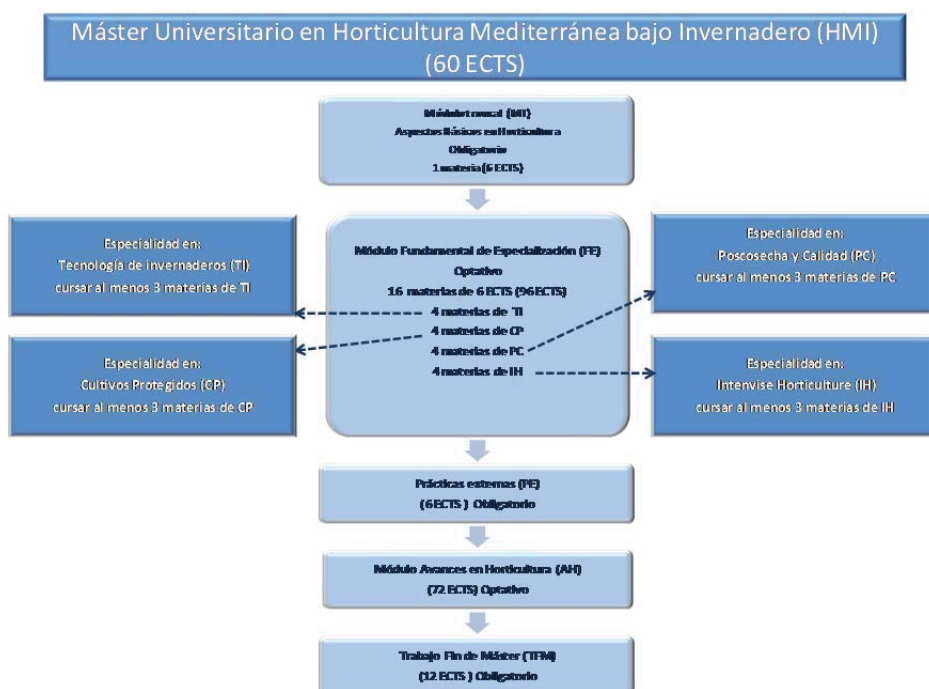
Máster Universitario en Horticultura Mediterránea bajo Invernadero (HMI) (60 ECTS)

Módulo troncal (MT)
Aspectos Básicos en Horticultura
Obligatorio
1 materia (6 ECTS)

Especialidad en:
Tecnología de invernaderos (TI)
cursar al menos 3 materias de TI

Módulo Fundamental de Especialización (FE)
Optativo
16 materias de 6 ECTS (96 ECTS)
4 materias de TI
4 materias de CP
4 materias de PC
4 materias de IH

Especialidad en:
Poscosecha y Calidad (PC)
cursar al menos 3 materias de PC

Especialidad en:
Cultivos Protegidos (CP)
cursar al menos 3 materias de CP

Especialidad en:
Intenvise Horticulture (IH)
cursar al menos 3 materias de IH

Prácticas externas (PE)
(6 ECTS) Obligatorio

Módulo Avances en Horticultura (AH)
(72 ECTS) Optativo

Trabajo Fin de Máster (TFM)
(12 ECTS) Obligatorio